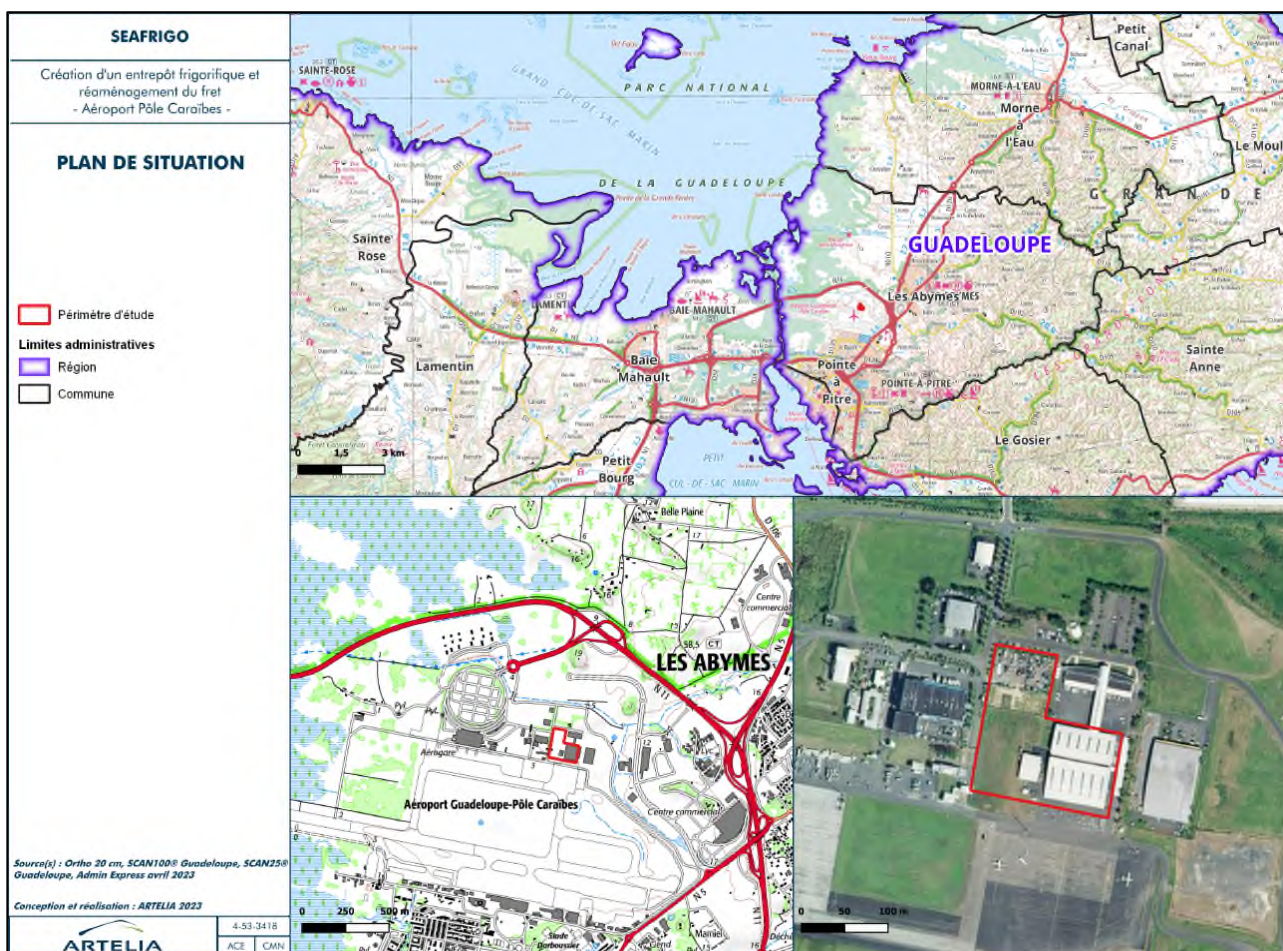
SEAFRIGO

Création d'un entrepôt frigorifique et réaménagement du fret
- Aéroport Pôle Caraïbes -

PLAN DE SITUATION

Périmètre d'étude

Limites administratives

Région

Commune

Source(s) : Ortho 20 cm, SCAN100® Guadeloupe, SCAN25® Guadeloupe, Admin Express avril 2023

Conception et réalisation : ARTELIA 2023

4-53-3418

ACE | CMN

ARTELIA

SAINTE-ROSE

GRAND CUL-DE-SAC MARIN

PARC NATIONAL

DE LA GUADELOUPE

Petit Canal

MORNE-A-L'EAU

Morne à l'Eau

Le Moule

GRANDE

GUADELOUPE

Sainte Rose

LAMENTIN

BAIE-MAHAULT

Les Abymes

Lamentin

Baie Mahault

Pointe à Pitre

POINTE-A-PITRE

Sainte Anne

Le Gosier

Petit Bourg

PETIT CUL-DE-SAC MARIN

0 1,5 3 km

Belle Plaine

Centre commercial

LES ABYMES

Aérogare

Aéroport Guadeloupe-Pôle Caraïbes

Centre commercial

0 250 500 m

Stade

0 50 100 m